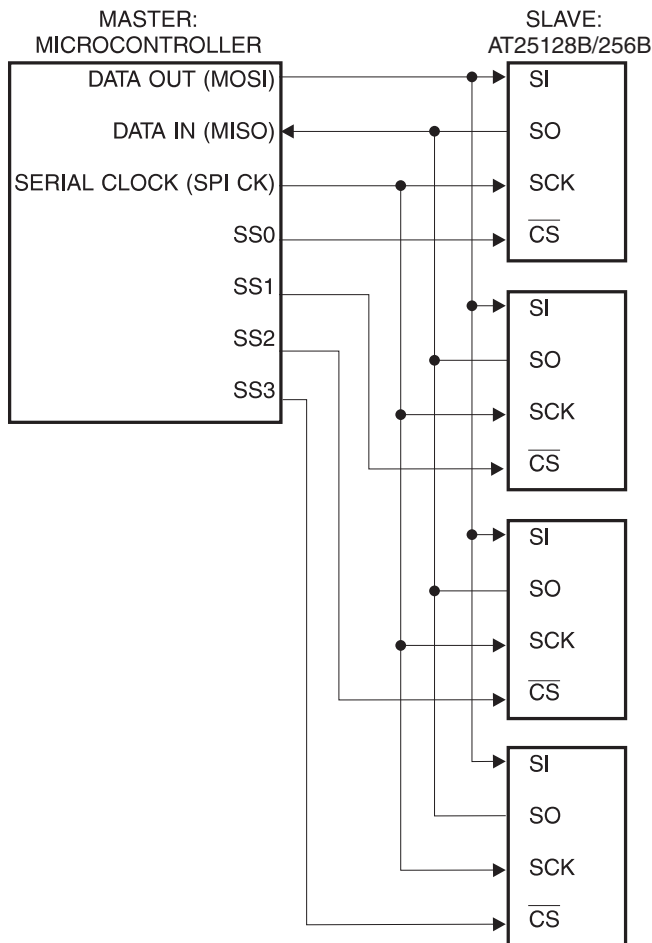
MASTER:
MICROCONTROLLER

SLAVE:
AT25128B/256B

DATA OUT (MOSI)
DATA IN (MISO)
SERIAL CLOCK (SPI CK)
SS0
SS1
SS2
SS3

SI
SO
SCK
$\overline{CS}$

SI
SO
SCK
$\overline{CS}$

SI
SO
SCK
$\overline{CS}$

SI
SO
SCK
$\overline{CS}$